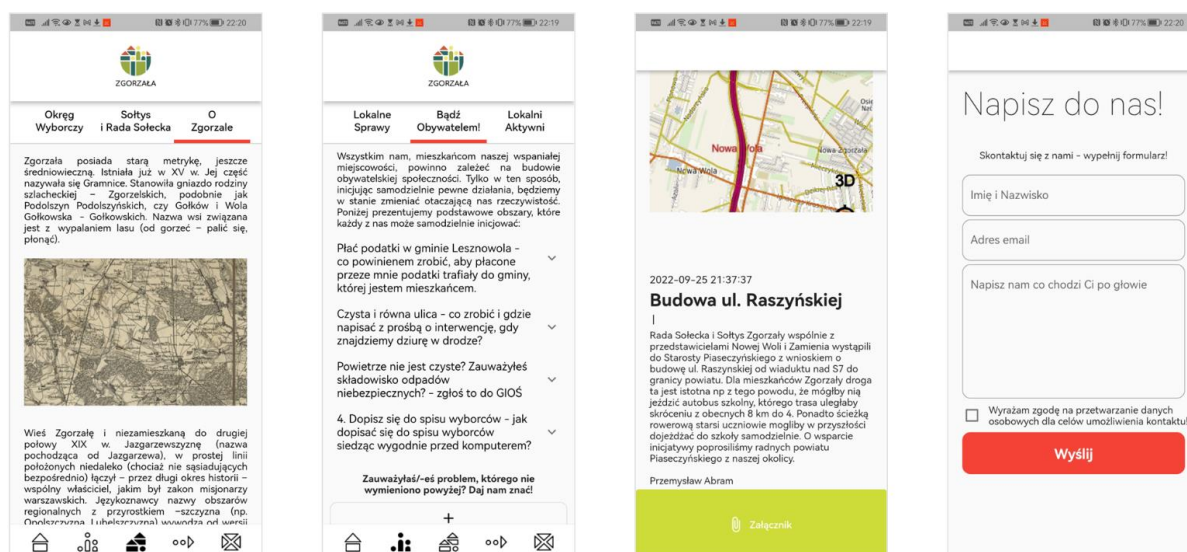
77% 22:20

ZGORZAŁA

Okręg Wyborczy | Sołtys i Rada Sołecka | O Zgorzale

Zgorzała posiada starą metrykę, jeszcze średniowieczną. Istniała już w XV w. Jej część nazywała się Gramnice. Stanowiła gniazdo rodziny szlacheckiej – Zgorzelskich, podobnie jak Podolszyn Podolszyńskich, czy Gołków i Wola Gołkowska – Gołkowskich. Nazwa wsi związana jest z wypalaniem lasu (od gorzeć – palić się, płonąć).

Wieś Zgorzałę i niezamieszkaną do drugiej połowy XIX w. Jazgarzewszyznę (nazwa pochodząca od Jazgarzewa), w prostej linii położonych niedaleko (chociaż nie sąsiadujących bezpośrednio) łączył – przez długi okres historii – wspólny właściciel, jakim był zakon misjonarzy warszawskich. Językoznawcy nazwy obszarów regionalnych z przyrostkiem –szczyzna (np. Opolszczyzna, Lubelszczyzna) wywodzą od wersji

77% 22:19

ZGORZAŁA

Lokalne Sprawy | Bądź Obywatelem! | Lokalni Aktywni

Wszystkim nam, mieszkańcom naszej wspaniałej miejscowości, powinno zależeć na budowie obywatelskiej społeczności. Tylko w ten sposób, inicjując samodzielnie pewne działania, będziemy w stanie zmieniać otaczającą nas rzeczywistość. Poniżej prezentujemy podstawowe obszary, które każdy z nas może samodzielnie inicjować:

Płać podatki w gminie Lesznowola - co powinienem zrobić, aby płacone przeze mnie podatki trafiały do gminy, której jestem mieszkańcem.

Czysta i równa ulica - co zrobić i gdzie napisać z prośbą o interwencję, gdy znajdziemy dziurę w drodze?

Powietrze nie jest czyste? Zauważyłeś składowisko odpadów niebezpiecznych? - zgłoś to do GIOŚ

4. Dopisz się do spisu wyborców - jak dopisać się do spisu wyborców siedząc wygodnie przed komputerem?

Zauważyłaś/-eś problem, którego nie wymieniono powyżej? Daj nam znać!

+

77% 22:19

Nowa Wola
Nowa Wola
Nowa Zgorzała
3D

2022-09-25 21:37:37

Budowa ul. Raszyńskiej

|

Rada Sołecka i Sołtys Zgorzały wspólnie z przedstawicielami Nowej Woli i Zamienia wystąpili do Starosty Piaseczyńskiego z wnioskiem o budowę ul. Raszyńskiej od wiaduktu nad S7 do granicy powiatu. Dla mieszkańców Zgorzały droga ta jest istotna np z tego powodu, że mógłby nią jeździć autobus szkolny, którego trasa uległaby skróceniu z obecnych 8 km do 4. Ponadto ścieżką rowerową starsi uczniowie mogliby w przyszłości dojeżdżać do szkoły samodzielnie. O wsparcie inicjatywy poprosiliśmy radnych powiatu Piaseczyńskiego z naszej okolicy.

Przemysław Abram

Załącznik

77% 22:20

Napisz do nas!

Skontaktuj się z nami - wypełnij formularz!

Imię i Nazwisko

Adres email

Napisz nam co chodzi Ci po głowie

Wyrażam zgodę na przetwarzanie danych osobowych dla celów umożliwienia kontaktu

Wyślij